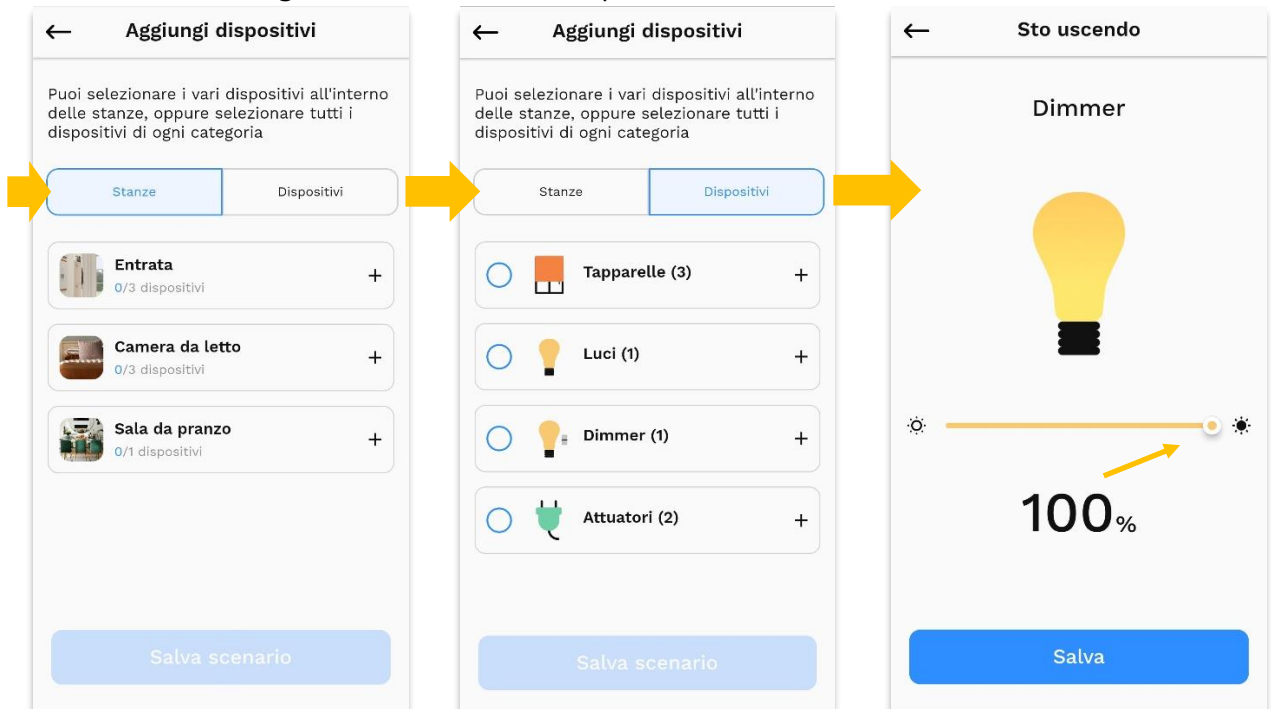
Aggiungi dispositivi

Puoi selezionare i vari dispositivi all'interno delle stanze, oppure selezionare tutti i dispositivi di ogni categoria

Stanze
Dispositivi

Entrata
0/3 dispositivi
+

Camera da letto
0/3 dispositivi
+

Sala da pranzo
0/1 dispositivi
+

Salva scenario

Aggiungi dispositivi

Puoi selezionare i vari dispositivi all'interno delle stanze, oppure selezionare tutti i dispositivi di ogni categoria

Stanze
Dispositivi

Tapparelle (3)
+

Luci (1)
+

Dimmer (1)
+

Attuatori (2)
+

Salva scenario

Sto uscendo

Dimmer

100%

Salva